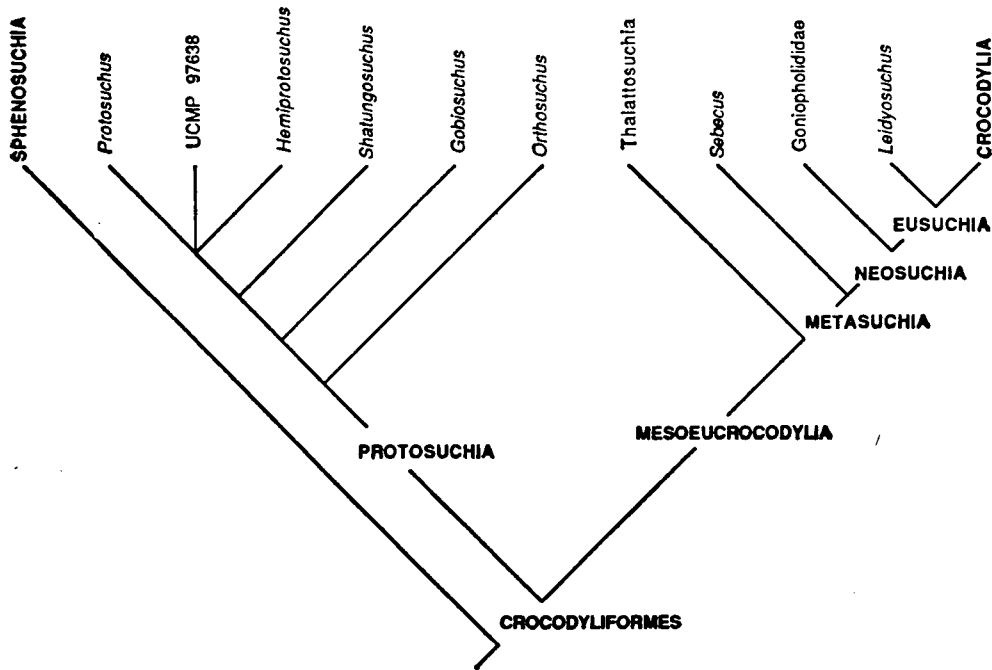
SPHENOSUCHIA

Protosuchus

UCMP 97638

Hemiprotosuchus

Shalungosuchus

Gobiosuchus

Orthosuchus

Thalattosuchia

Sebecus

Goniopholididae

Leidyosuchus

CROCODYLIA

EUSUCHIA

NEOSUCHIA

METASUCHIA

MESOEUCROCODYLIA

PROTOSUCHIA

CROCODYLIFORMES